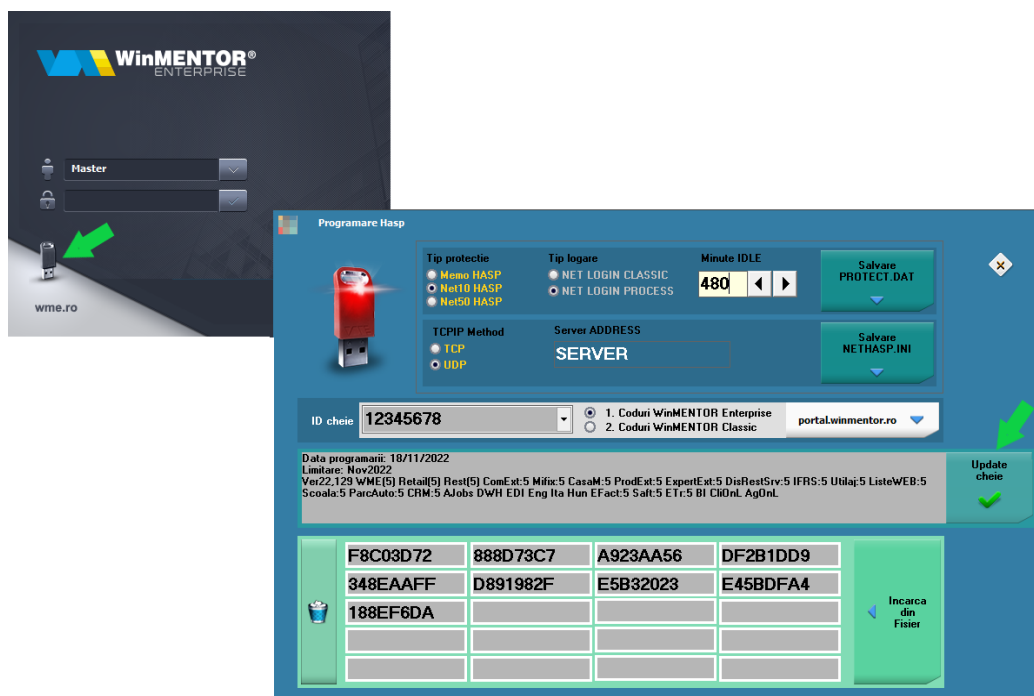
WinMENTOR®
ENTERPRISE

Master

wme.ro

Programare Hasp

Tip protectie
Memo HASP
Net10 HASP
Net50 HASP

Tip logare
NET LOGIN CLASSIC
NET LOGIN PROCESS

Minute IDLE
480

Salvare PROTECT.DAT

TCPIP Method
TCP
UDP

Server ADDRESS
SERVER

Salvare NETHASP.INI

ID cheie 12345678

1. Coduri WinMENTOR Enterprise
2. Coduri WinMENTOR Classic

portal.winmentor.ro

Data programarii: 18/11/2022
Limitare: Nov2022
Ver22,129 WME(5) Retail(5) Rest(5) ComExt:5 Mifix:5 CasaM:5 ProdExt:5 ExpertExt:5 DisRestSrv:5 IFRS:5 Utilaj:5 ListeWEB:5 Scoala:5 ParcAuto:5 CRM:5 AJobs DWH EDI Eng Ita Hun EFact:5 Saft:5 ETr:5 BI CliOnL AgOnL

Update cheie

| F8C03D72 | 888D73C7 | A923AA56 | DF2B1DD9 |
|---|---|---|---|
| 348EAAFF | D891982F | E5B32023 | E45BDFA4 |
| 188EF6DA | | | |
| | | | |
| | | | |

Incarca din Fisier